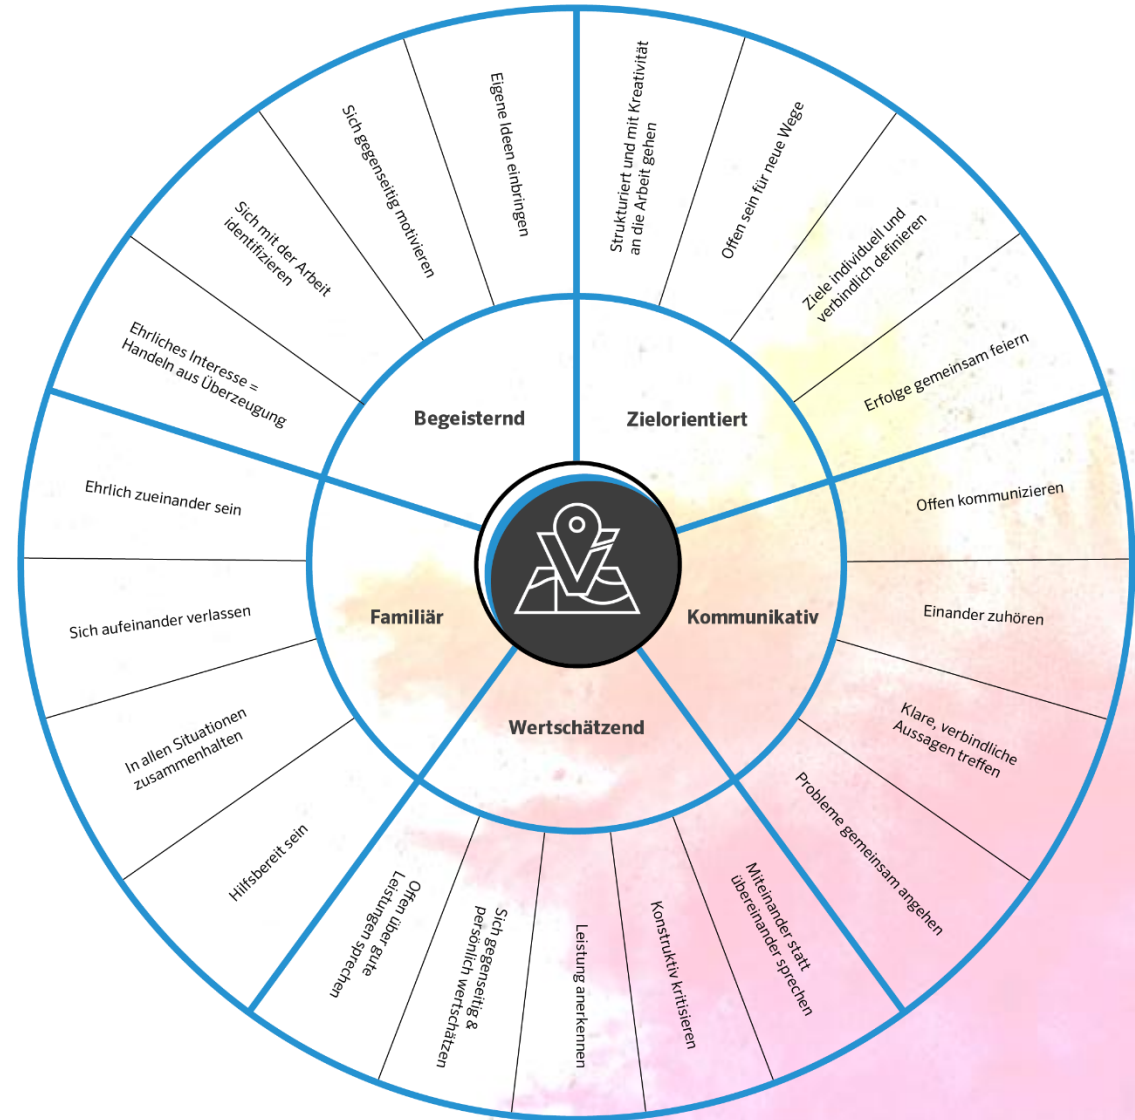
Begeisternd

Ehrliches Interesse = Handeln aus Überzeugung

Sich mit der Arbeit identifizieren

Sich gegenseitig motivieren

Eigene Ideen einbringen

Zielorientiert

Strukturiert und mit Kreativität an die Arbeit gehen

Offen sein für neue Wege

Ziele individuell und verbindlich definieren

Erfolge gemeinsam feiern

Kommunikativ

Offen kommunizieren

Einander zuhören

Klare, verbindliche Aussagen treffen

Probleme gemeinsam angehen

Wertschätzend

Miteinander statt übereinander sprechen

Konstruktiv kritisieren

Leistung anerkennen

Sich gegenseitig & persönlich wertschätzen

Offen über gute Leistungen sprechen

Familiär

Hilfsbereit sein

In allen Situationen zusammenhalten

Sich aufeinander verlassen

Ehrlich zueinander sein